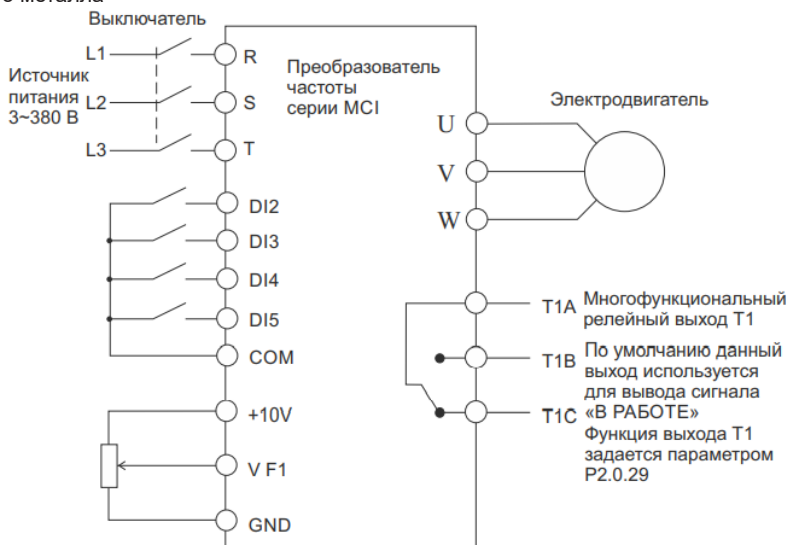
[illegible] металла

Выключатель

L1

R

Источник питания 3~380 В

L2

S

L3

T

Преобразователь частоты серии MCI

Электродвигатель

U

V

W

DI2

DI3

DI4

DI5

COM

+10V

V F1

GND

T1A

Многофункциональный релейный выход T1

T1B

По умолчанию данный выход используется для вывода сигнала «В РАБОТЕ»

T1C

Функция выхода T1 задается параметром P2.0.29